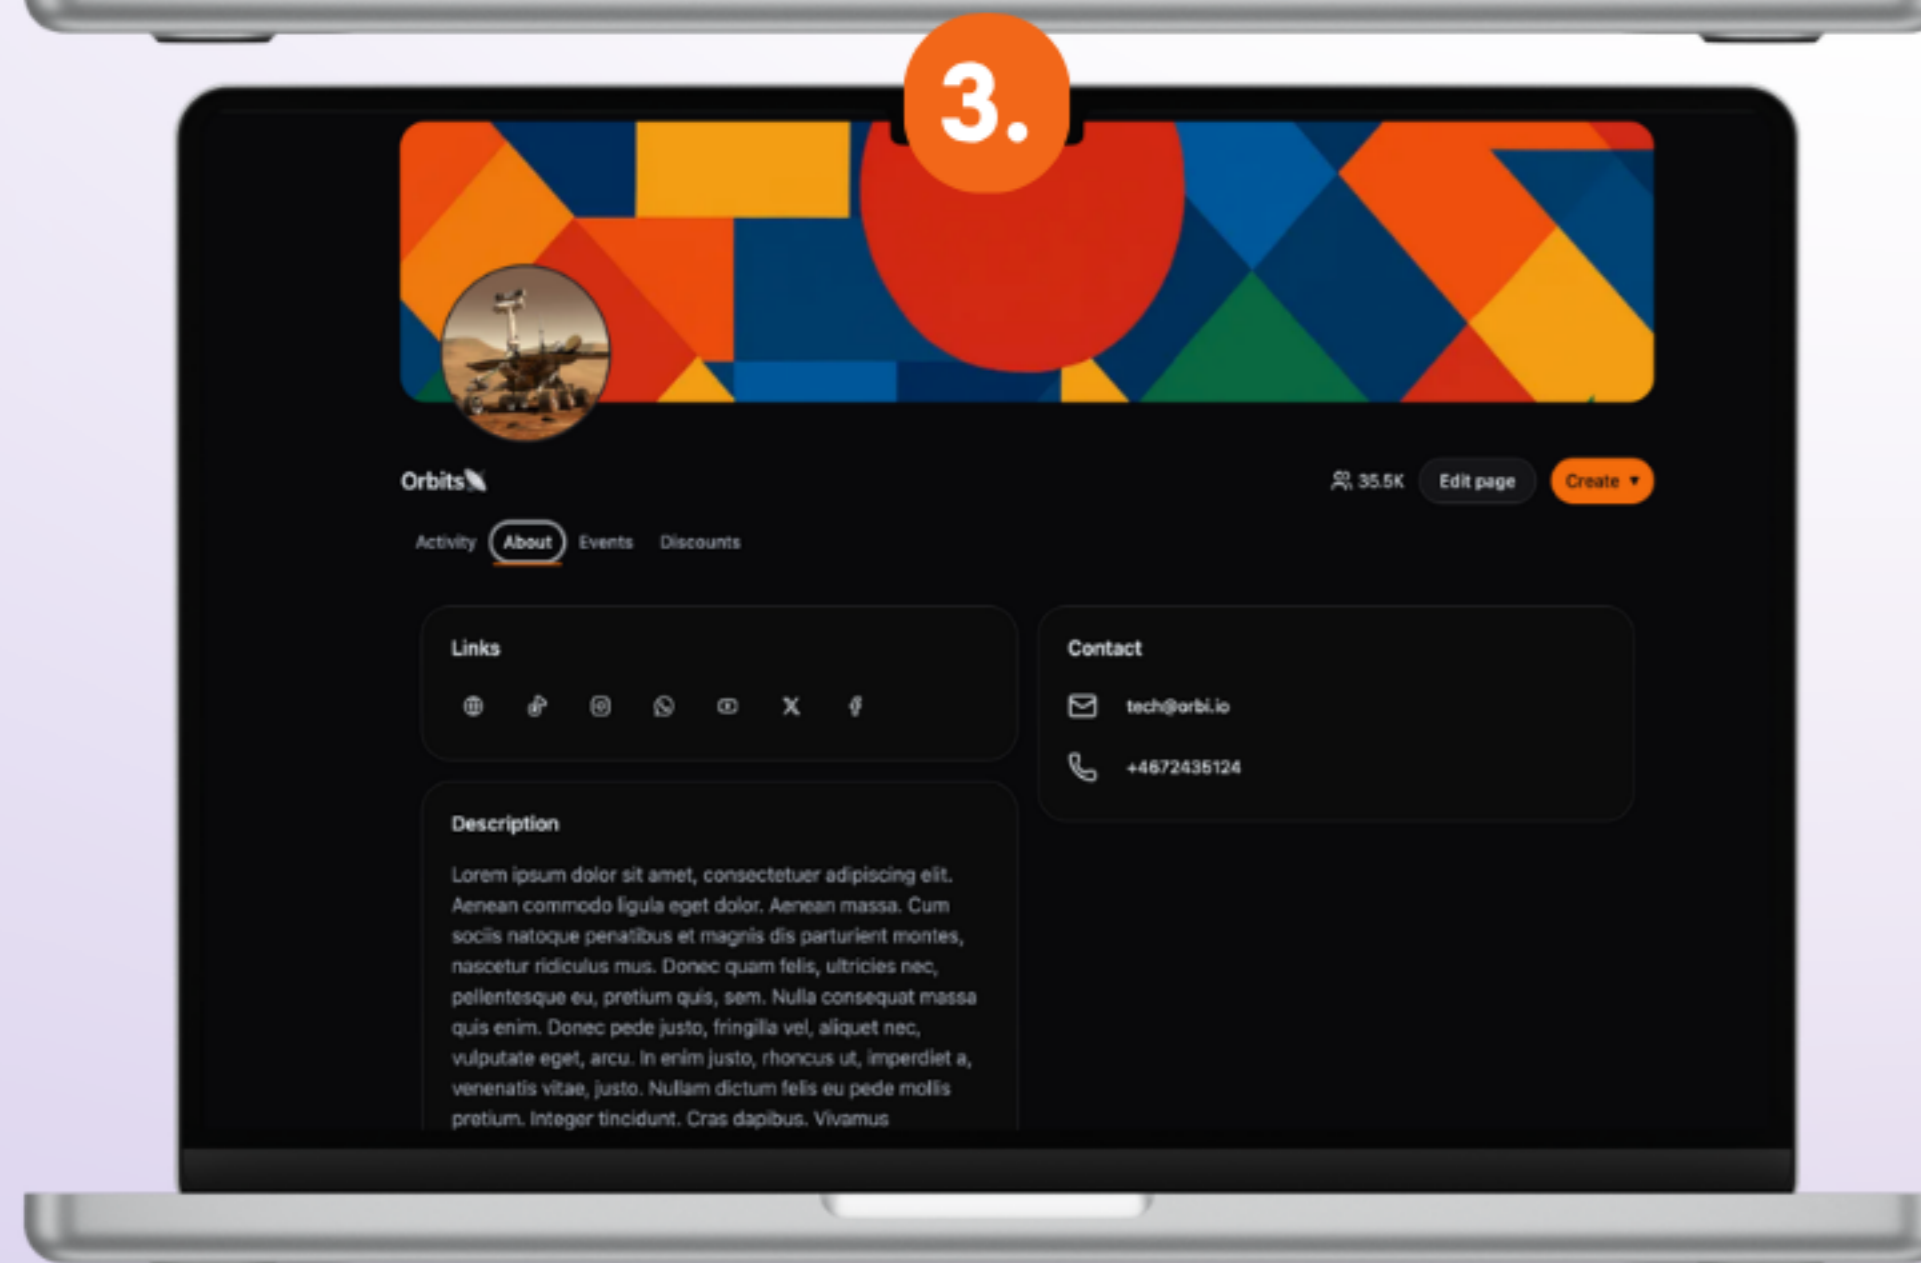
3.

Orbits

35.5K Edit page Create

Activity About Events Discounts

Links

Contact

tech@orbi.io

+4672435124

Description

Lorem ipsum dolor sit amet, consectetuer adipiscing elit. Aenean commodo ligula eget dolor. Aenean massa. Cum sociis natoque penatibus et magnis dis parturient montes, nascetur ridiculus mus. Donec quam felis, ultricies nec, pellentesque eu, pretium quis, sem. Nulla consequat massa quis enim. Donec pede justo, fringilla vel, aliquet nec, vulputate eget, arcu. In enim justo, rhoncus ut, imperdiet a, venenatis vitae, justo. Nullam dictum felis eu pede mollis pretium. Integer tincidunt. Cras dapibus. Vivamus